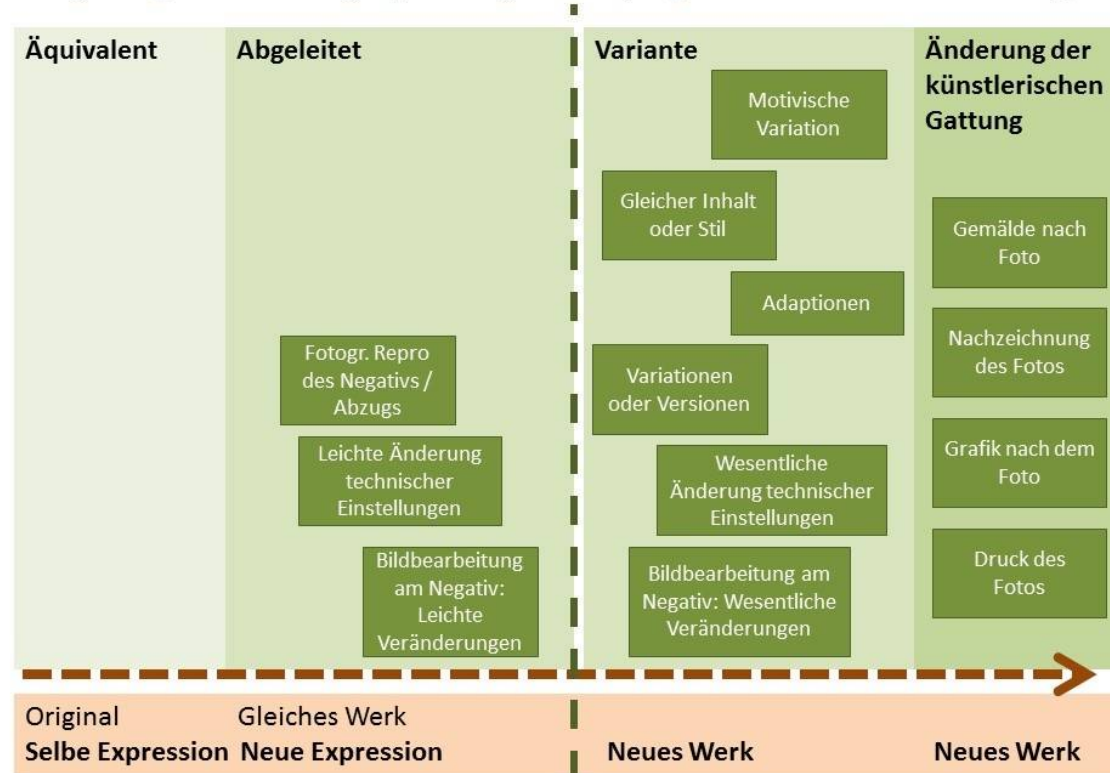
Äquivalent

Abgeleitet

Fotogr. Repro des Negativs / Abzugs

Leichte Änderung technischer Einstellungen

Bildbearbeitung am Negativ: Leichte Veränderungen

Variante

Motivische Variation

Gleicher Inhalt oder Stil

Adaptionen

Variationen oder Versionen

Wesentliche Änderung technischer Einstellungen

Bildbearbeitung am Negativ: Wesentliche Veränderungen

Änderung der künstlerischen Gattung

Gemälde nach Foto

Nachzeichnung des Fotos

Grafik nach dem Foto

Druck des Fotos

Original
Selbe Expression

Gleiches Werk
Neue Expression

Neues Werk

Neues Werk